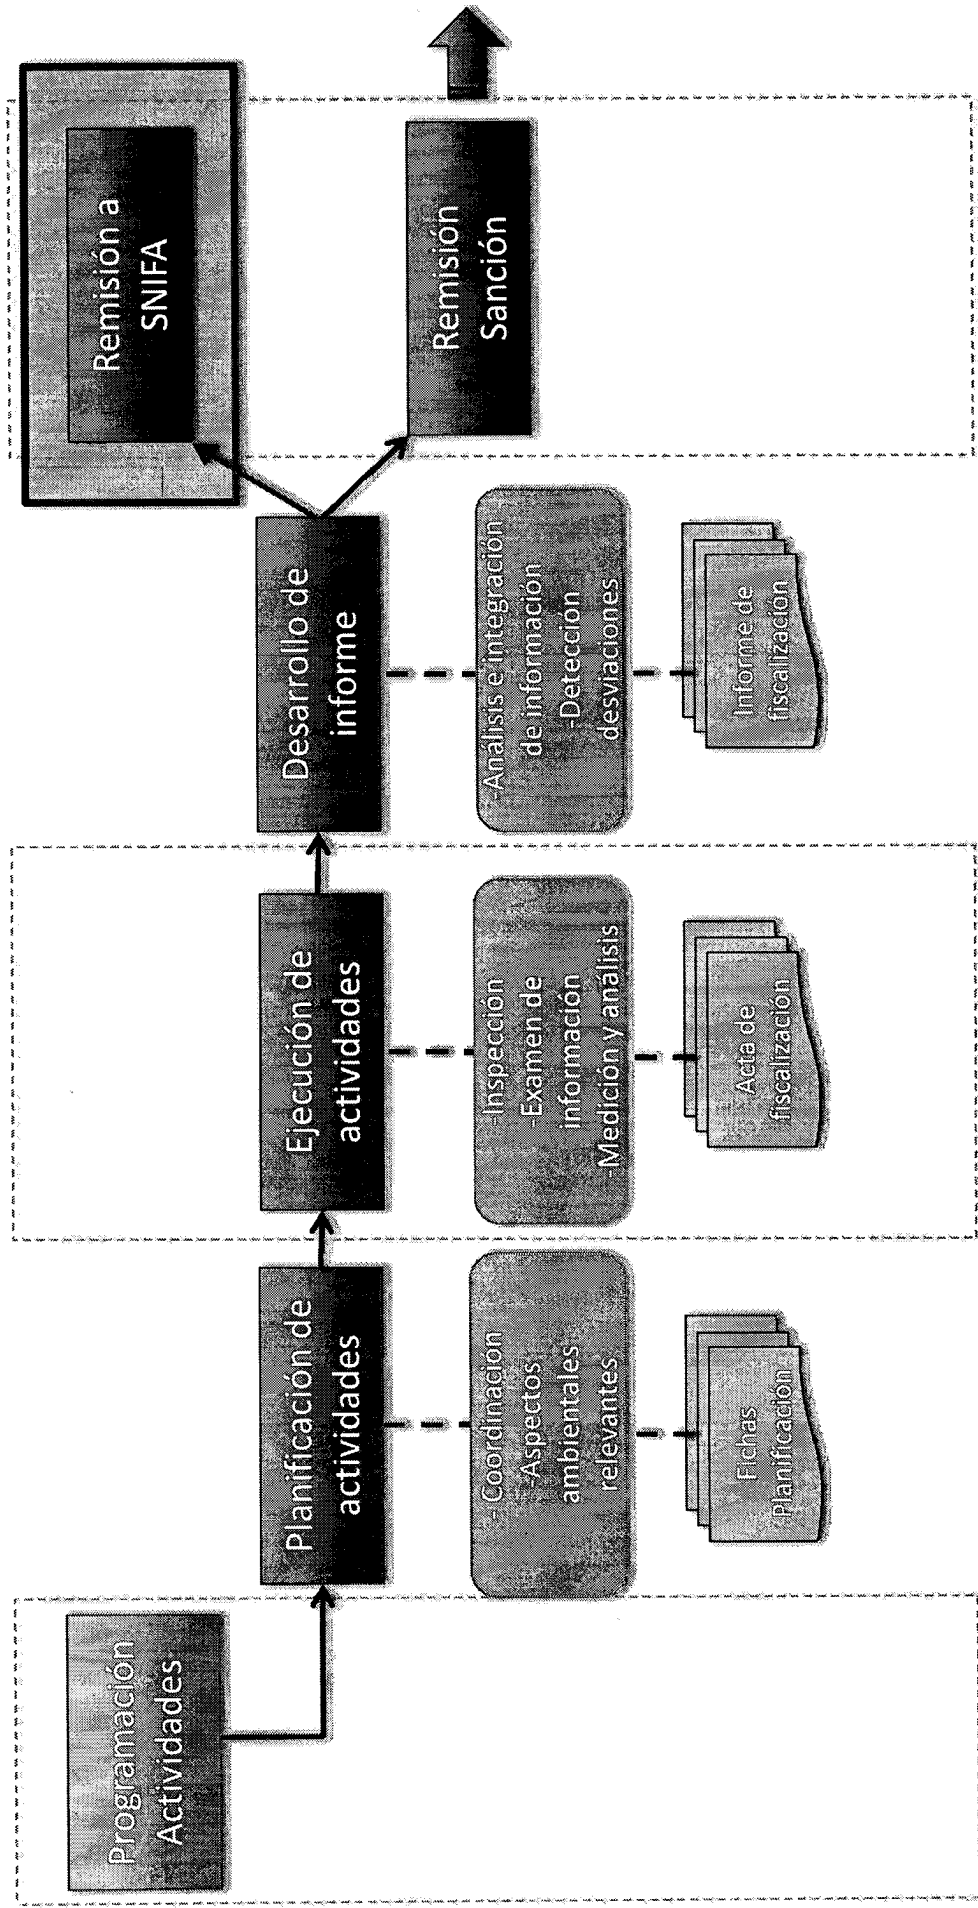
Programación Actividades

Planificación de actividades

- Coordinación
-Aspectos ambientales relevantes

Fichas Planificación

Ejecución de actividades

-Inspección
-Examen de información
-Medición y análisis

Acta de fiscalización

Desarrollo de informe

-Análisis e integración de información
-Detección desviaciones

Informe de fiscalización

Remisión a SNIFA

Remisión Sanción